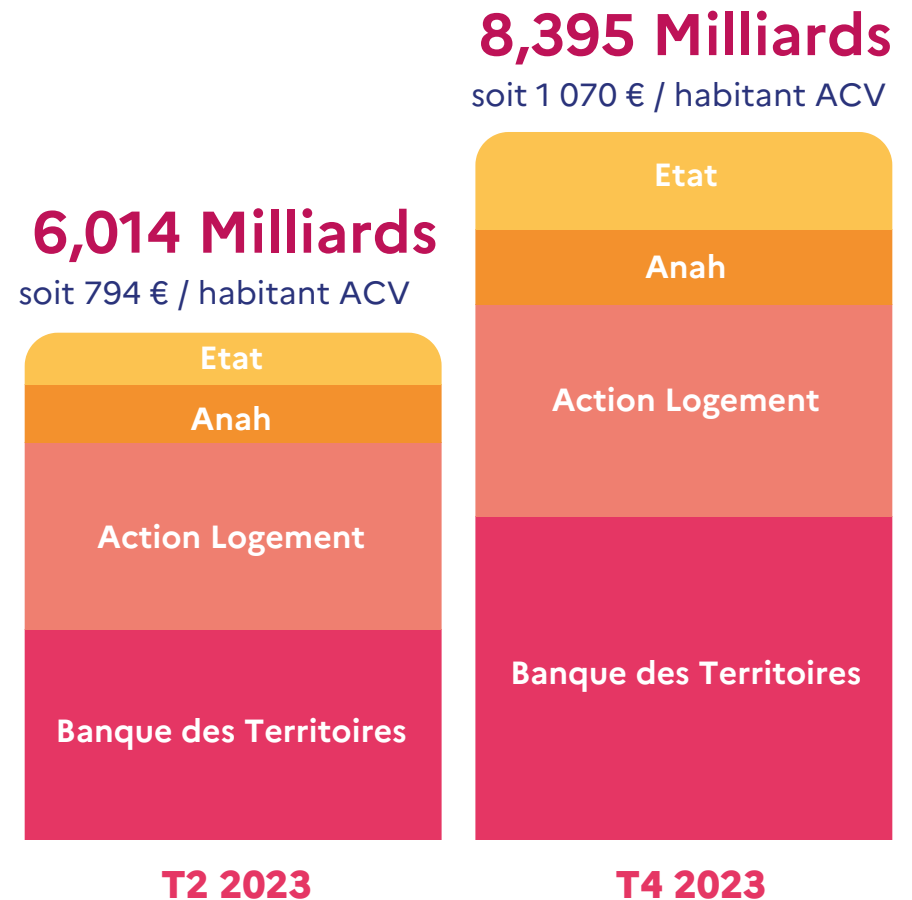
6,014 Milliards
soit 794 € / habitant ACV

Etat
Anah
Action Logement
Banque des Territoires

T2 2023

8,395 Milliards
soit 1 070 € / habitant ACV

Etat
Anah
Action Logement
Banque des Territoires

T4 2023